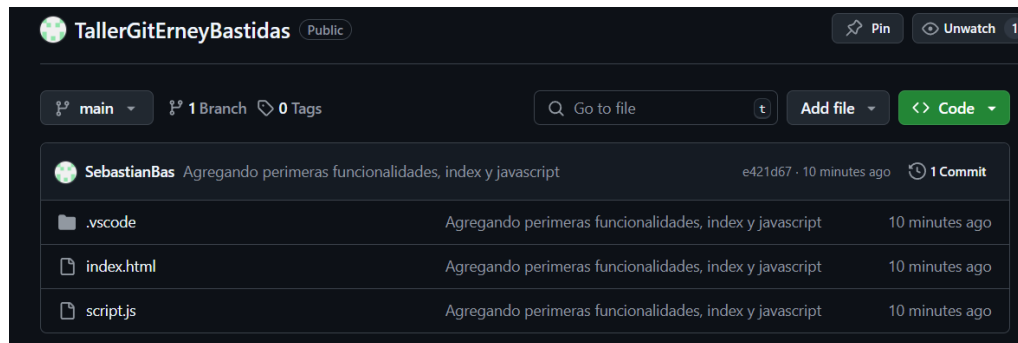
TallerGitErneyBastidas Public

Pin Unwatch 1

main 1 Branch 0 Tags

Go to file t Add file Code

SebastianBas Agregando perimeras funcionalidades, index y javascript e421d67 · 10 minutes ago 1 Commit

.vscode Agregando perimeras funcionalidades, index y javascript 10 minutes ago

index.html Agregando perimeras funcionalidades, index y javascript 10 minutes ago

script.js Agregando perimeras funcionalidades, index y javascript 10 minutes ago